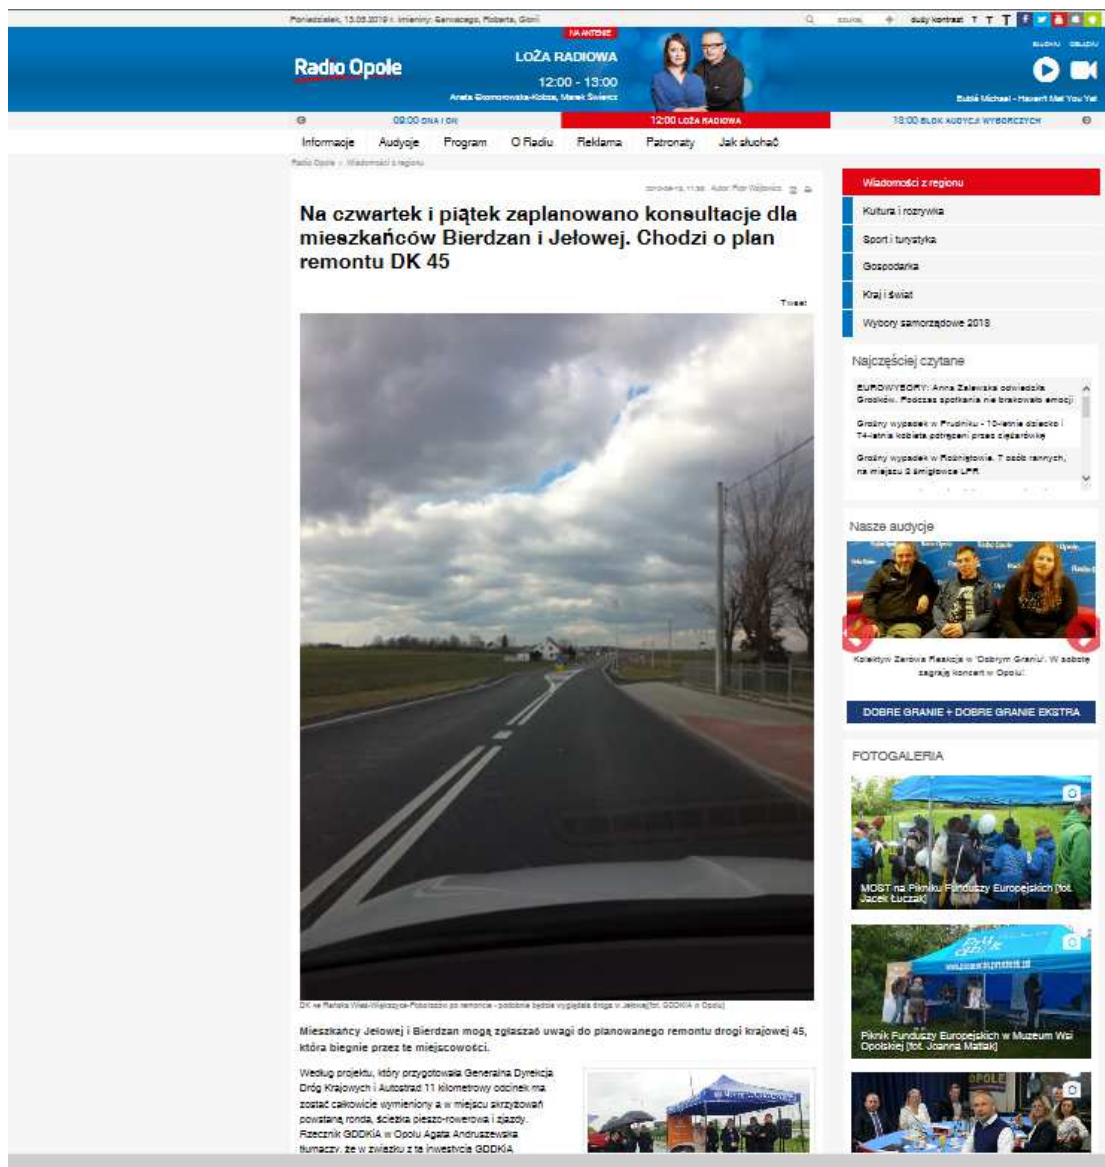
Poniedziałek, 13.05.2019 r. Imieniny: Gerwazego, Roberta, Glorii

szukaj duży kontrast T T T

Radio Opole

NA ANTENIE
LOŻA RADIOWA
12:00 - 13:00
Aneta Skomorowska-Kobza, Marek Świercz

SŁUCHAJ OGLĄDAJ

Bubbé Michael - Haven't Met You Yet

09:00 ONA I ON
12:00 LOŻA RADIOWA
18:00 BLOK AUDYCJI WYBORCZYCH

Informacje Audycje Program O Radiu Reklama Patronaty Jak słuchać

Radio Opole > Wiadomości z regionu

2019-04-15, 11:36 Autor: Piotr Wójtowicz

Na czwartek i piątek zaplanowano konsultacje dla mieszkańców Bierdzan i Jełowej. Chodzi o plan remontu DK 45

Tweet

DK 45 na trasie Wieś-Wojciechowice-Pokoraszów po remoncie - podobnie będzie wyglądała droga w Jełowej [fot. GDDKiA w Opolu]

Mieszkańcy Jełowej i Bierdzan mogą zgłaszać uwagi do planowanego remontu drogi krajowej 45, która biegnie przez te miejscowości.

Według projektu, który przygotowała Generalna Dyrekcja Dróg Krajowych i Autostrad 11 kilometrowy odcinek ma zostać całkowicie wymieniony a w miejscu skrzyżowań powstaną rondo, ścieżka pieszo-rowerowa i zjazdy. Rzecznik GDDKiA w Opolu Agata Andruszewska tłumaczy, że w związku z tą inwestycją GDDKiA

Wiadomości z regionu
Kultura i rozrywka
Sport i turystyka
Gospodarka
Kraj i świat
Wybory samorządowe 2018

Najczęściej czytane
EUROWYBORY: Anna Zalewska odwiedziła Grodków. Podczas spotkania nie brakowało emocji
Groźny wypadek w Prudniku - 10-letnie dziecko i 74-letnia kobieta potrąceni przez ciężarówkę
Groźny wypadek w Rożnięłowie. 7 osób rannych, na miejscu 2 śmigłowce LPR

Nasze audycje
Kolektyw Zerówa Reakcja w 'Dobrym Graniu'. W sobotę zagrają koncert w Opolu!
DOBRE GRANIE + DOBRE GRANIE EKSTRA

FOTOGALERIA
MOST na Pikniku Funduszy Europejskich [fot. Jacek Łuczak]
Piknik Funduszy Europejskich w Muzeum Wsi Opolskiej [fot. Joanna Matlak]
OPOLE